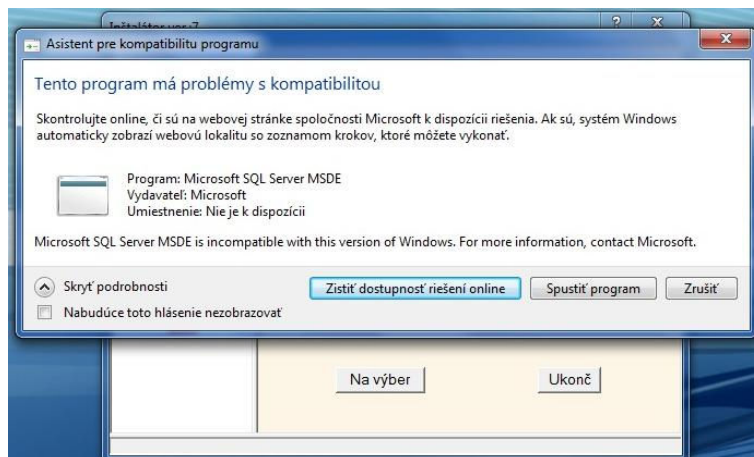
Inštalátor ver. 7

Asistent pre kompatibilitu programu

Tento program má problémy s kompatibilitou

Skontrolujte online, či sú na webovej stránke spoločnosti Microsoft k dispozícii riešenia. Ak sú, systém Windows automaticky zobrazí webovú lokalitu so zoznamom krokov, ktoré môžete vykonať.

Program: Microsoft SQL Server MSDE
Vydavateľ: Microsoft
Umiestnenie: Nie je k dispozícii

Microsoft SQL Server MSDE is incompatible with this version of Windows. For more information, contact Microsoft.

Skryť podrobnosti

Zistiť dostupnosť riešení online

Spustiť program

Zrušiť

Nabudúce toto hlásenie nezobrazovať

Na výber

Ukonč